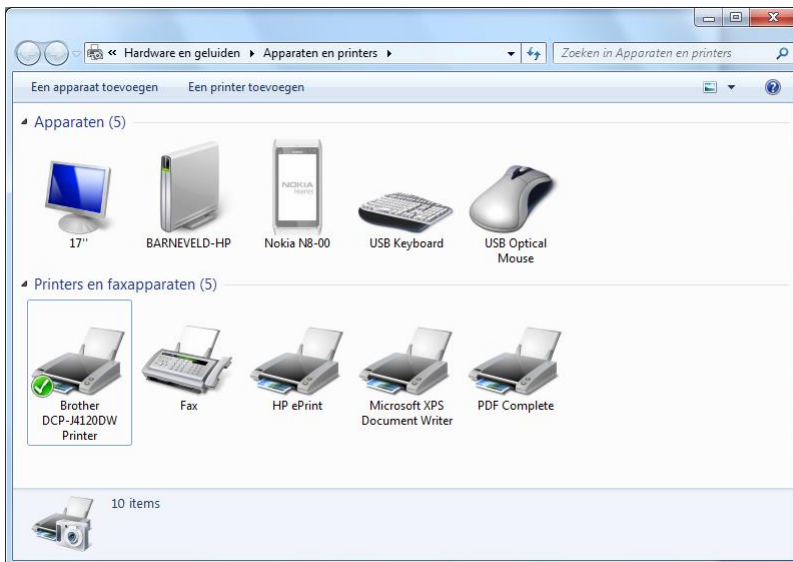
« Hardware en geluiden ▸ Apparaten en printers ▸

Zoeken in Apparaten en printers

Een apparaat toevoegen
Een printer toevoegen

Apparaten (5)

17''
BARNEVELD-HP
NOKIA
Nokia N8-00
USB Keyboard
USB Optical Mouse

Printers en faxapparaten (5)

Brother DCP-J4120DW Printer
Fax
HP ePrint
Microsoft XPS Document Writer
PDF Complete

10 items